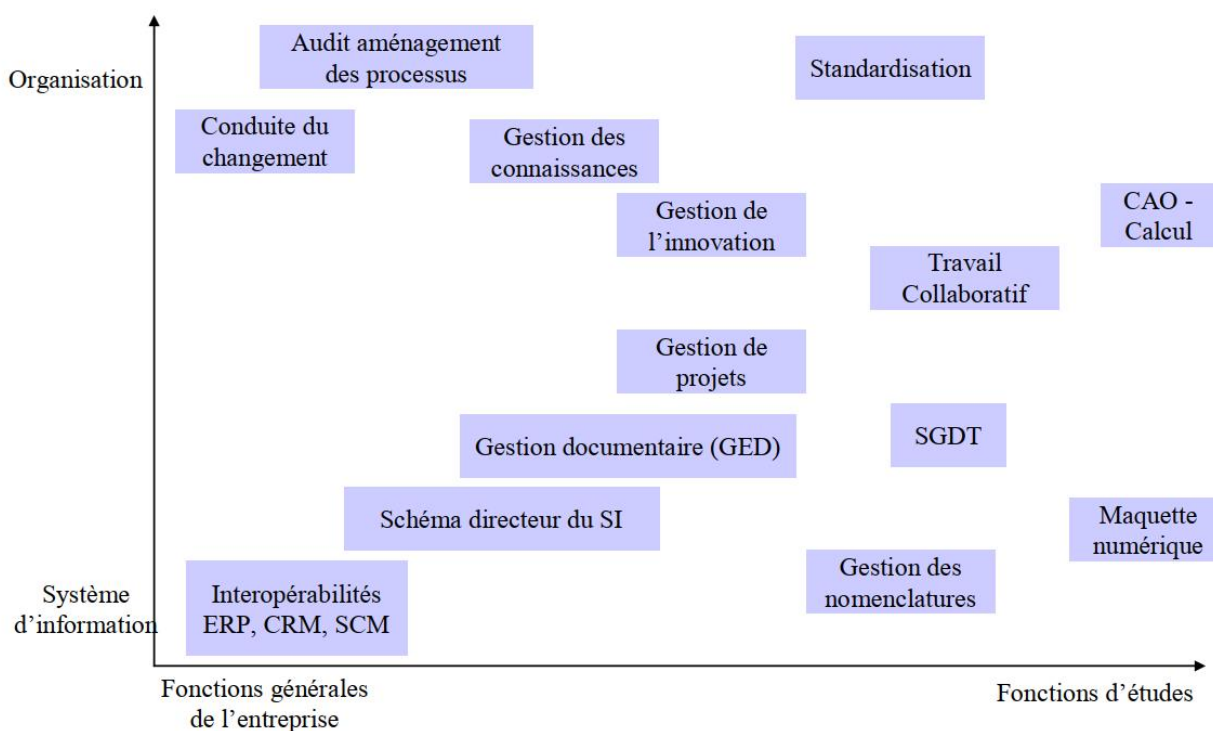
Organisation

Audit aménagement des processus

Standardisation

Conduite du changement

Gestion des connaissances

Gestion de l'innovation

CAO - Calcul

Travail Collaboratif

Gestion de projets

Gestion documentaire (GED)

SGDT

Schéma directeur du SI

Maquette numérique

Gestion des nomenclatures

Système d'information

Interopérabilités ERP, CRM, SCM

Fonctions générales de l'entreprise

Fonctions d'études